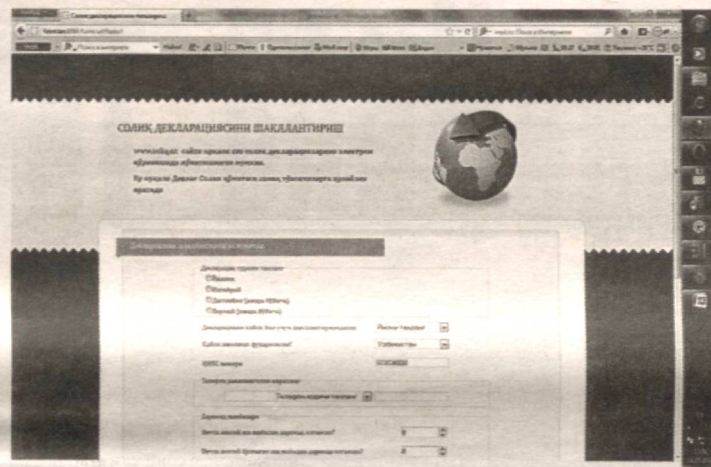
СОЛИҚ ДЕКЛАРАЦИЯСИНИ ШАКЛЛАНТИРИШ

www.soliq.uz сайти орқали ёки солиқ декларациясини электрон кўринишда шакллантириш мумкин.

Бу орқали Давлат Солиқ қўмитаси солиқ тўловчиларга қулайлик яратади

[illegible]

Декларация турини танланг:

Йиллик

Кўчиш

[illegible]

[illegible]

Декларацияни қайси йил учун шакллантирмоқчисиз: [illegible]

Қайси давлатда фуқаросиз?: Ўзбекистон

ЖШШИР: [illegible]

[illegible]

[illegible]

Даромад манбалари

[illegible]

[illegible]